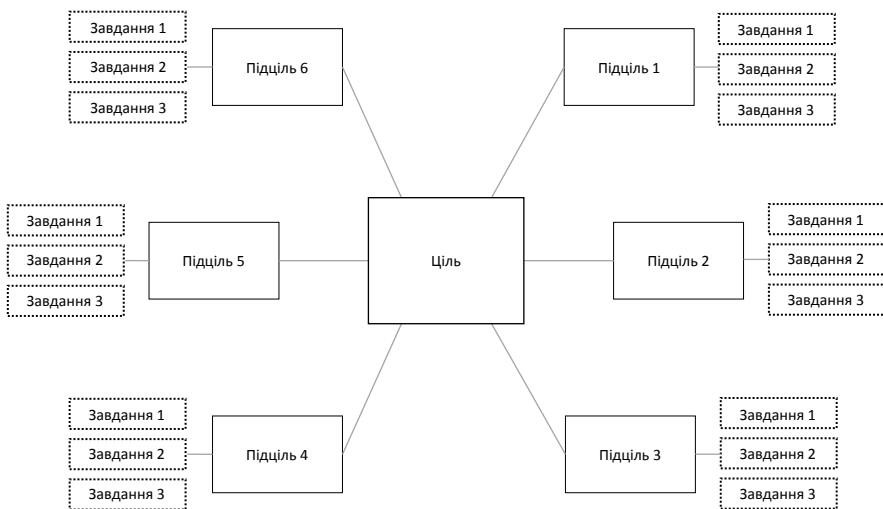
Завдання 1
Завдання 2
Завдання 3
Підціль 6

Підціль 1
Завдання 1
Завдання 2
Завдання 3

Завдання 1
Завдання 2
Завдання 3
Підціль 5

Ціль

Підціль 2
Завдання 1
Завдання 2
Завдання 3

Завдання 1
Завдання 2
Завдання 3
Підціль 4

Підціль 3
Завдання 1
Завдання 2
Завдання 3